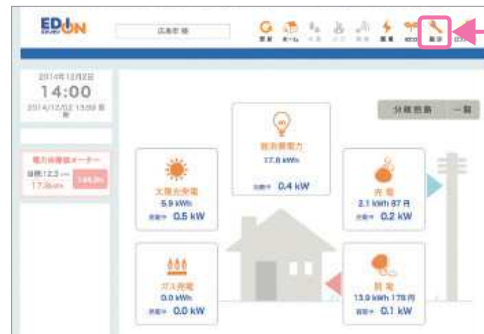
EDION

広島市 様

更新 ホーム 設定

2014年12月2日
14:00
2014/12/02 13:09 更新

電力消費量メーター
目標 12.3
17.8kWh

分類別 一覧

総消費電力
17.8 kWh
瞬時 0.4 kW

太陽光発電
5.9 kWh
瞬時 0.5 kW

売電
2.1 kWh 87 円
瞬時 0.2 kW

ガス発電
0.0 kWh
瞬時 0.0 kW

買電
13.9 kWh 178 円
瞬時 0.1 kW